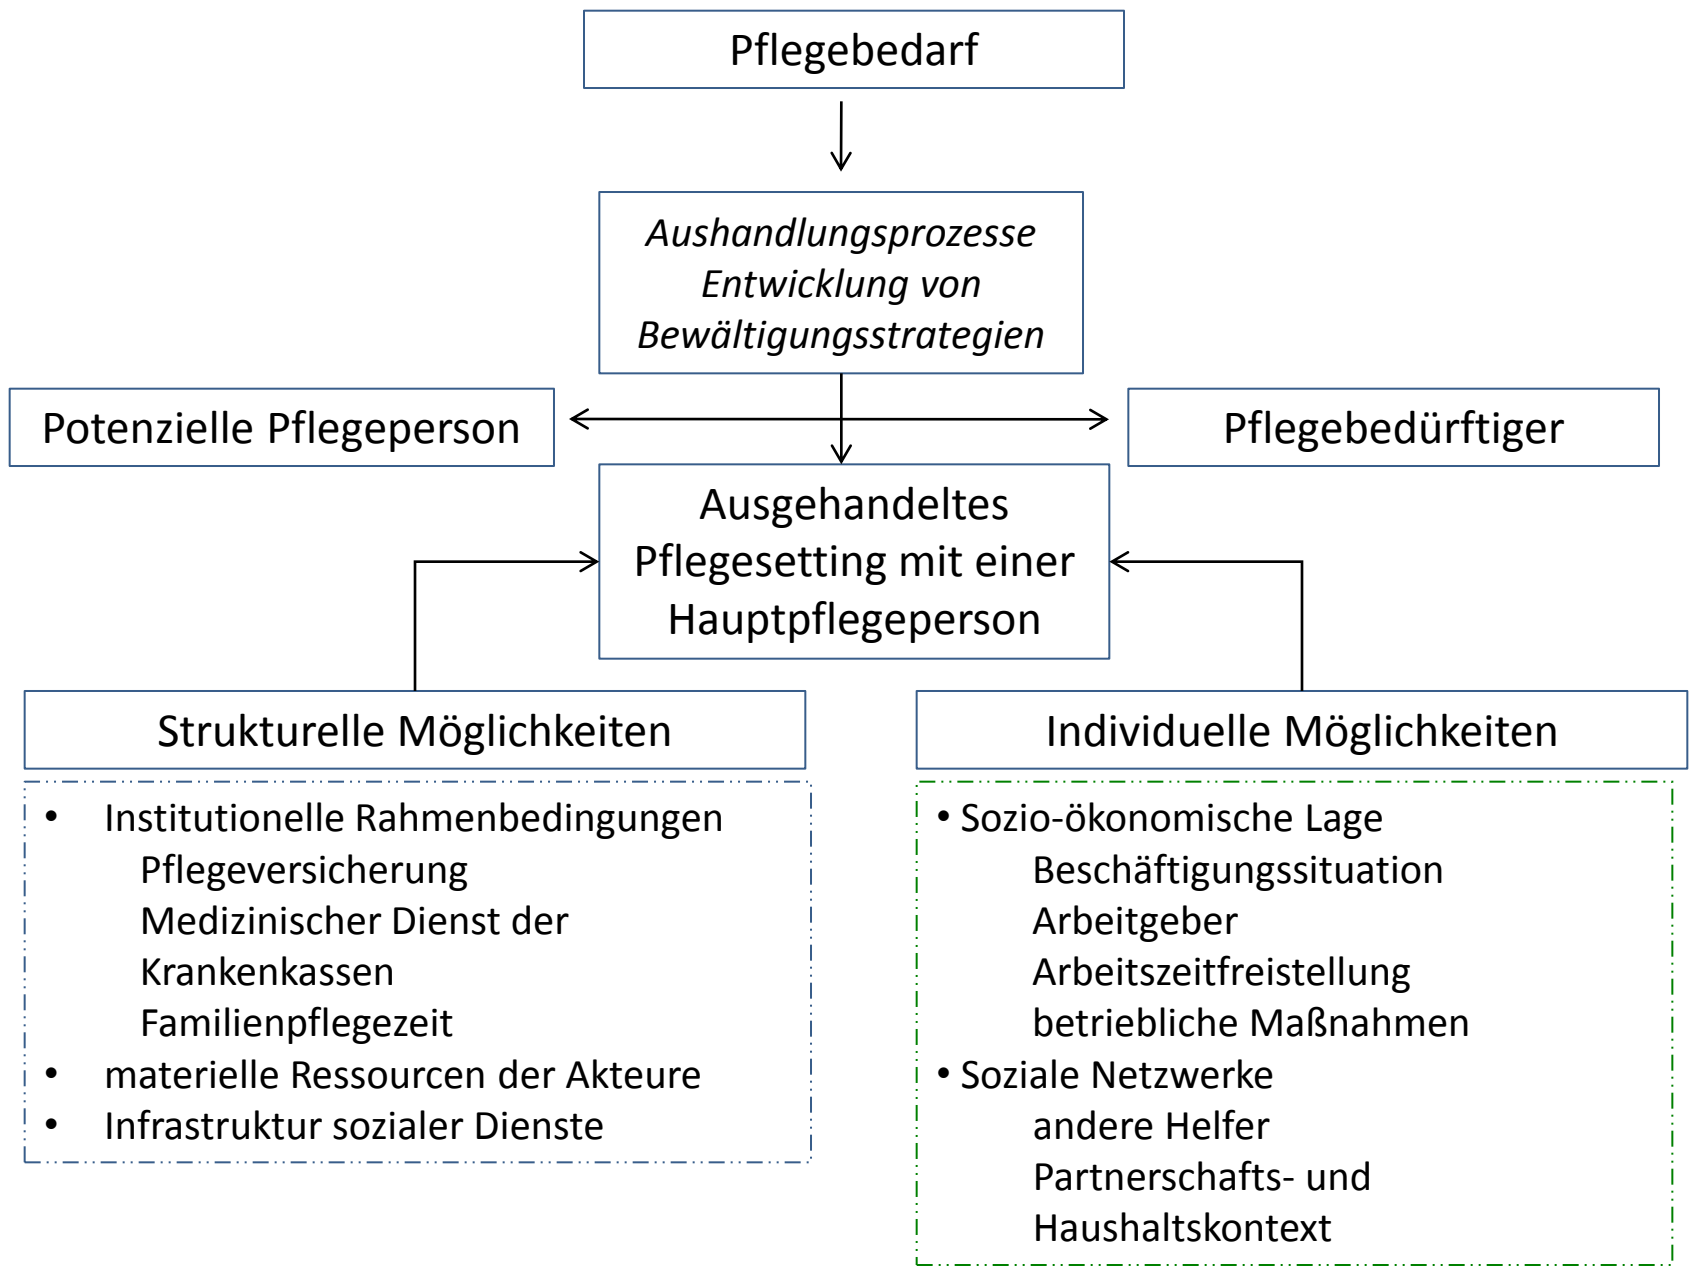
Pflegebedarf

*Aushandlungsprozesse Entwicklung von Bewältigungsstrategien*

Potenzielle Pflegeperson

Pflegebedürftiger

Ausgehandeltes Pflegesetting mit einer Hauptpflegeperson

Strukturelle Möglichkeiten

- Institutionelle Rahmenbedingungen
  Pflegeversicherung
  Medizinischer Dienst der Krankenkassen
  Familienpflegezeit
- materielle Ressourcen der Akteure
- Infrastruktur sozialer Dienste

Individuelle Möglichkeiten

- Sozio-ökonomische Lage
  Beschäftigungssituation
  Arbeitgeber
  Arbeitszeitfreistellung
  betriebliche Maßnahmen
- Soziale Netzwerke
  andere Helfer
  Partnerschafts- und Haushaltskontext